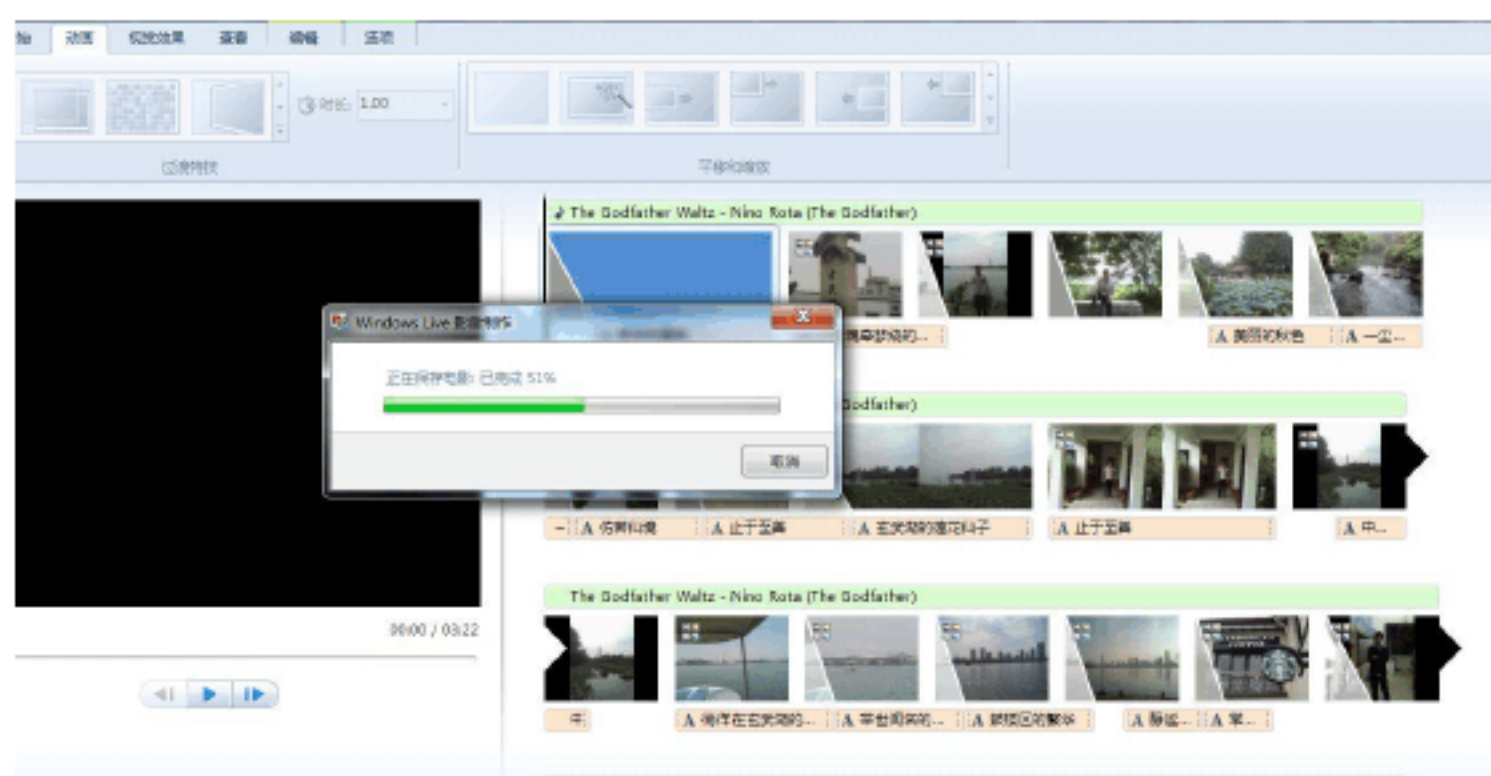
始 动画 视觉效果 放映 编辑 选项

时长: 1.00

过渡特技

平移和缩放

♪ The Godfather Waltz - Nino Rota (The Godfather)

Windows Live 影音制作

正在保存电影: 已完成 51%

取消

A 美丽的秋色 A 一空...

Godfather)

— A 仿照仙境 A 止于至善 A 玄武湖的莲花叶子 A 止于至善 A 中...

00:00 / 03:22

The Godfather Waltz - Nino Rota (The Godfather)

中 A 徜徉在玄武湖的... A 零台阁风的... A 鼓楼区的繁华 A 静谧... A 军...